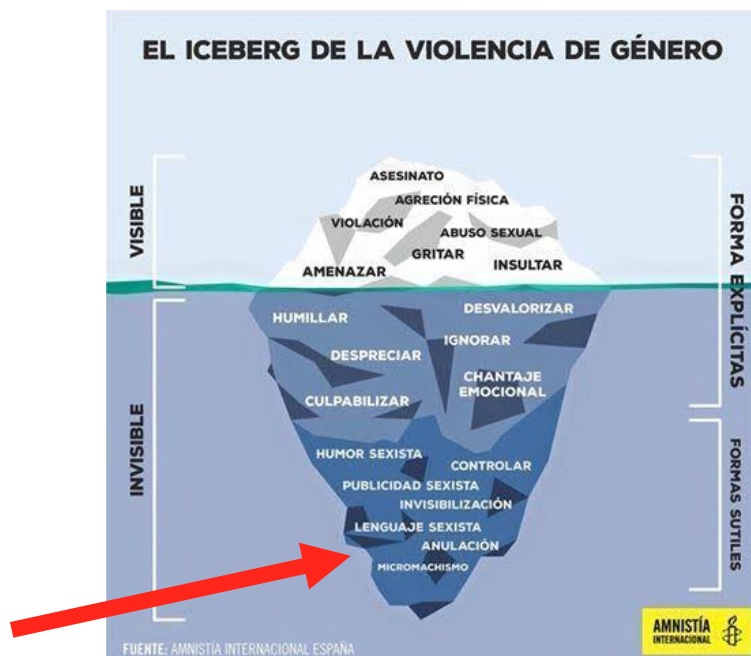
EL ICEBERG DE LA VIOLENCIA DE GÉNERO

VISIBLE

ASESINATO
AGRECIÓN FÍSICA
VIOLACIÓN
ABUSO SEXUAL
GRITAR
AMENAZAR
INSULTAR

FORMA EXPLÍCITAS

INVISIBLE

HUMILLAR
DESVALORIZAR
IGNORAR
DESPRECIAR
CHANTAJE EMOCIONAL
CULPABILIZAR
HUMOR SEXISTA
CONTROLAR
PUBLICIDAD SEXISTA
INVISIBILIZACIÓN
LENGUAJE SEXISTA
ANULACIÓN
MICROMACHISMO

FORMAS SUTILES

FUENTE: AMNISTÍA INTERNACIONAL ESPAÑA

AMNISTÍA INTERNACIONAL